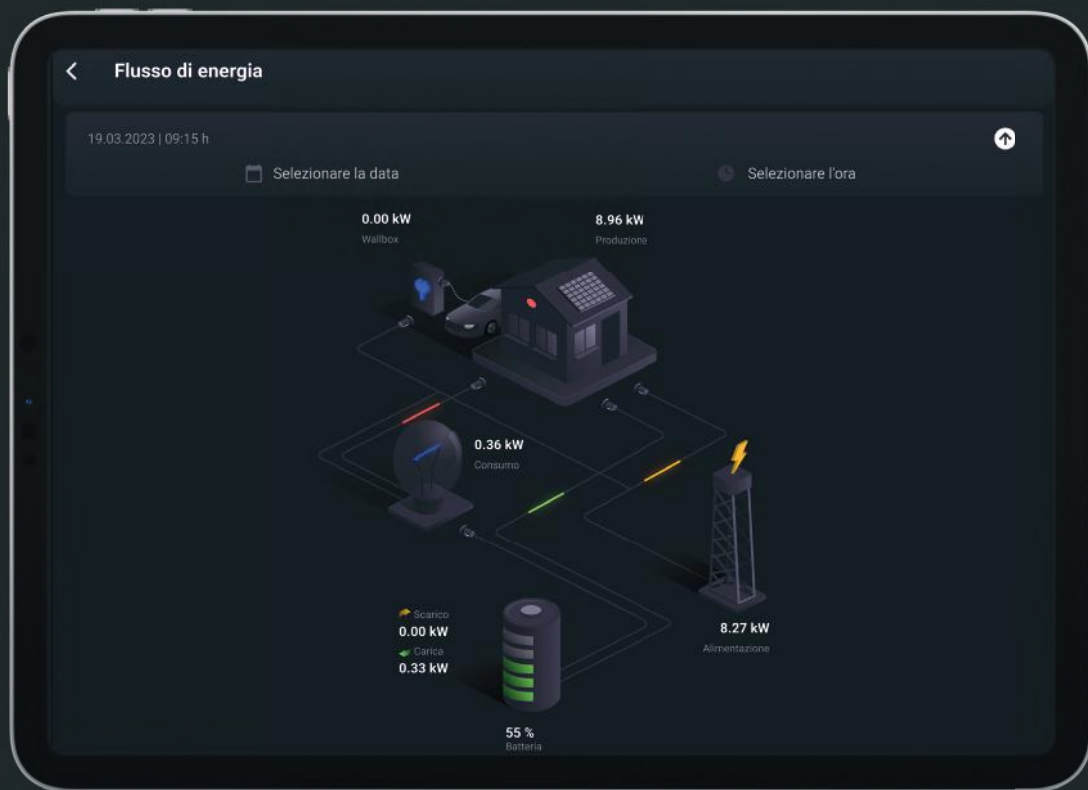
Flusso di energia

19.03.2023 | 09:15 h

Selezionare la data

Selezionare l'ora

0.00 kW
Wallbox

8.96 kW
Produzione

0.36 kW
Consumo

Scarico
0.00 kW
Carica
0.33 kW

8.27 kW
Alimentazione

55 %
Batteria